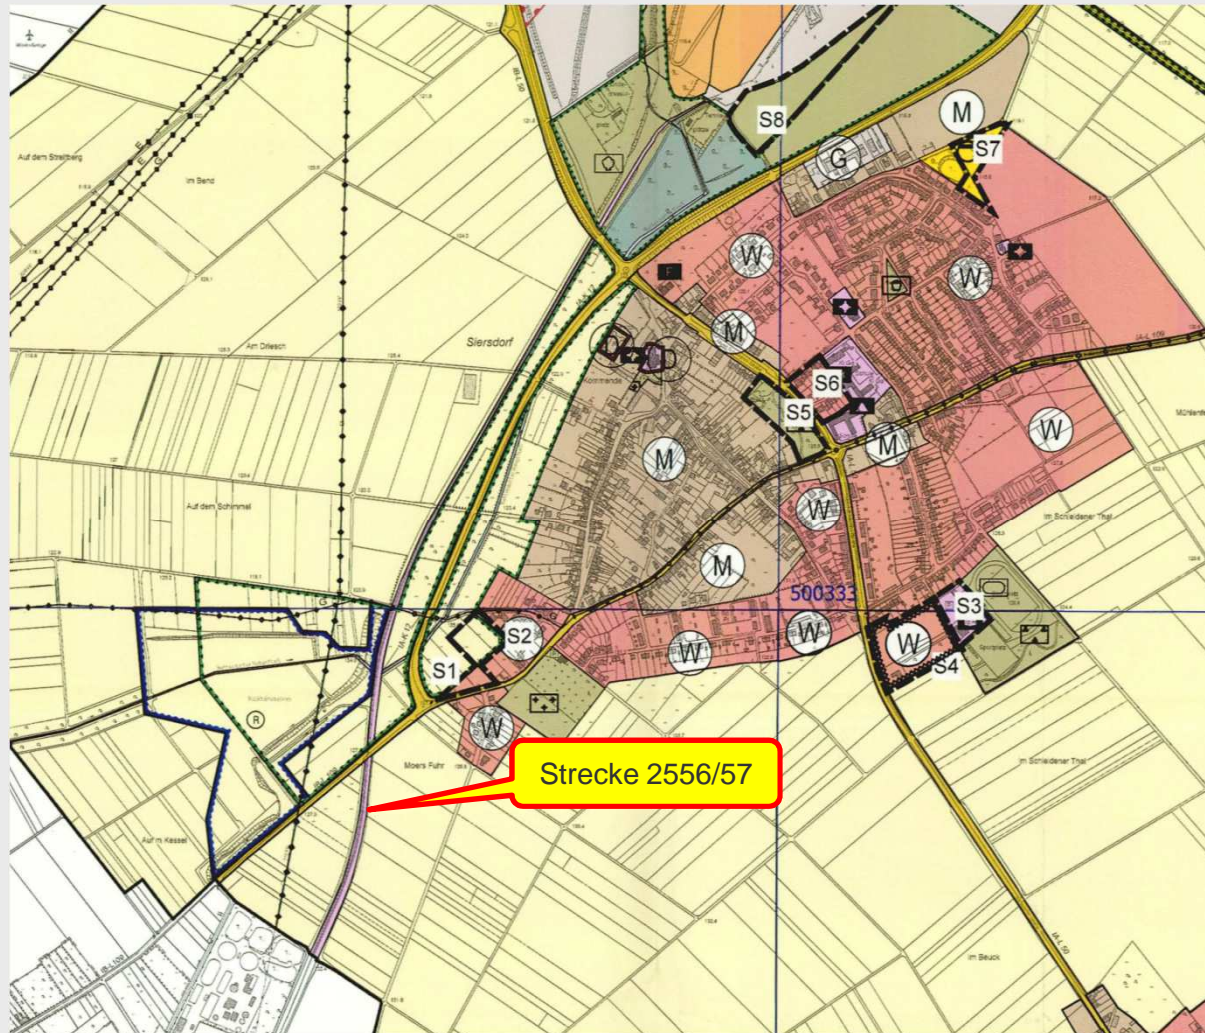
S8
M
S7
G
W
W
Auf dem Streitberg
Im Bend
Am Driesch
Siersdorf
M
S6
S5
M
M
W
Auf dem Schimmel
M
W
Im Schleidener Thal
500333
S3
S2
W
W
W
S1
S4
R
W
Moers Fuhr
Strecke 2556/57
Auf'm Kessel
Im Schleidener Thal
Im Beuck